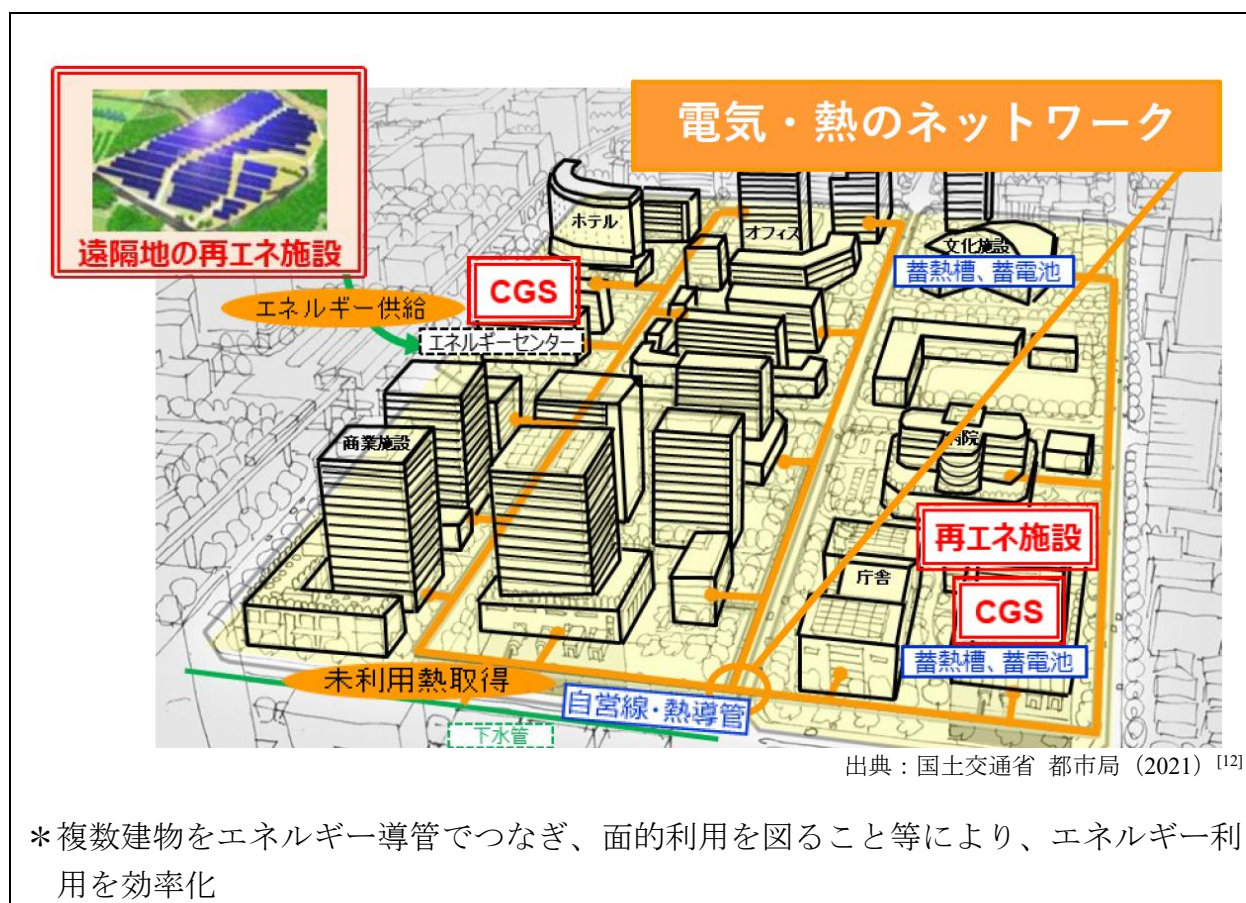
電気・熱のネットワーク

遠隔地の再エネ施設

ホテル

オフィス

文化施設

蓄熱槽、蓄電池

CGS

エネルギー供給

エネルギーセンター

商業施設

病院

再エネ施設

庁舎

CGS

蓄熱槽、蓄電池

未利用熱取得

自営線・熱導管

下水管

出典：国土交通省 都市局（2021）$^{[12]}$

＊複数建物をエネルギー導管でつなぎ、面的利用を図ること等により、エネルギー利用を効率化